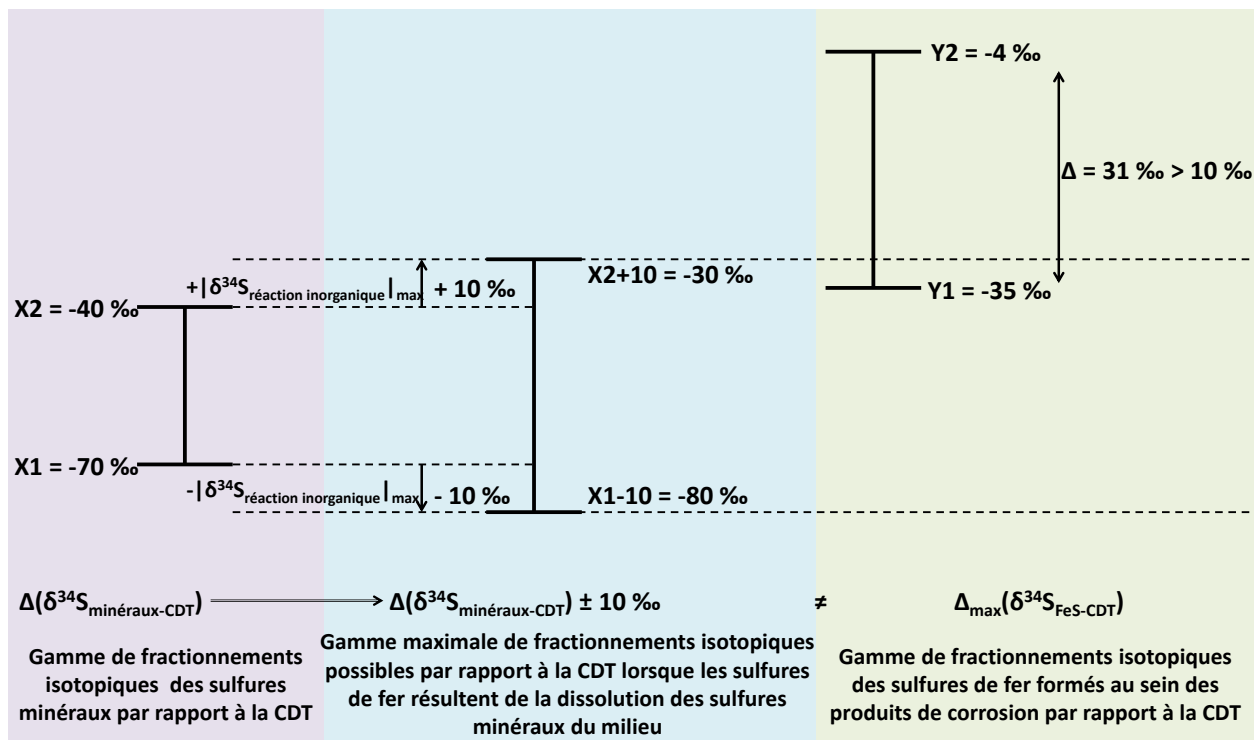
Y2 = -4 ‰

Δ = 31 ‰ > 10 ‰

+|$\delta^{34}S_{réaction\ inorganique}$|$_{max}$ + 10 ‰

X2+10 = -30 ‰

X2 = -40 ‰

Y1 = -35 ‰

X1 = -70 ‰

-|$\delta^{34}S_{réaction\ inorganique}$|$_{max}$ - 10 ‰

X1-10 = -80 ‰

$\Delta(\delta^{34}S_{minéraux-CDT})$ → $\Delta(\delta^{34}S_{minéraux-CDT})$ ± 10 ‰ ≠ $\Delta_{max}(\delta^{34}S_{FeS-CDT})$

Gamme de fractionnements isotopiques des sulfures minéraux par rapport à la CDT

Gamme maximale de fractionnements isotopiques possibles par rapport à la CDT lorsque les sulfures de fer résultent de la dissolution des sulfures minéraux du milieu

Gamme de fractionnements isotopiques des sulfures de fer formés au sein des produits de corrosion par rapport à la CDT